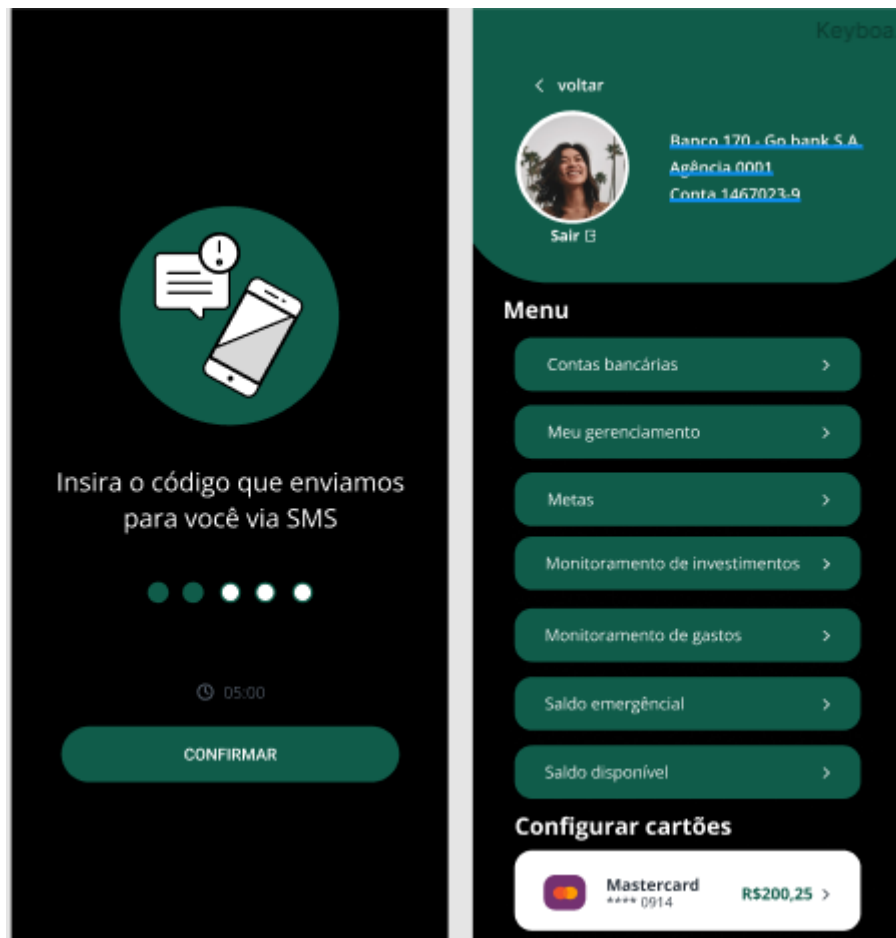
Insira o código que enviamos para você via SMS

05:00

CONFIRMAR

Keyboa

< voltar

Banco 170 - Go bank S.A
Agência 0001
Conta 1467023-9

Sair

Menu

Contas bancárias >

Meu gerenciamento >

Metas >

Monitoramento de investimentos >

Monitoramento de gastos >

Saldo emergêncial >

Saldo disponível >

Configurar cartões

Mastercard
**** 0914
R$200,25 >